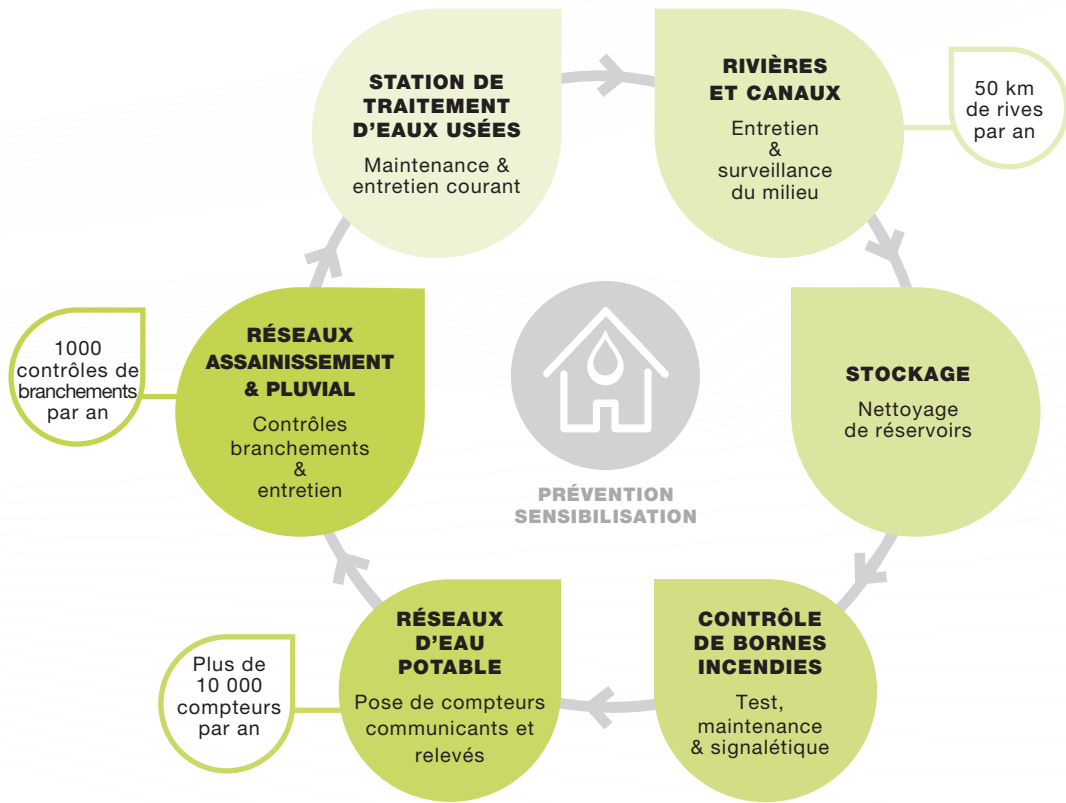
STATION DE TRAITEMENT D'EAUX USÉES
Maintenance & entretien courant

RIVIÈRES ET CANAUX
Entretien & surveillance du milieu

50 km de rives par an

STOCKAGE
Nettoyage de réservoirs

CONTRÔLE DE BORNES INCENDIES
Test, maintenance & signalétique

RÉSEAUX D'EAU POTABLE
Pose de compteurs communicants et relevés

Plus de 10 000 compteurs par an

RÉSEAUX ASSAINISSEMENT & PLUVIAL
Contrôles branchements & entretien

1000 contrôles de branchements par an

PRÉVENTION SENSIBILISATION